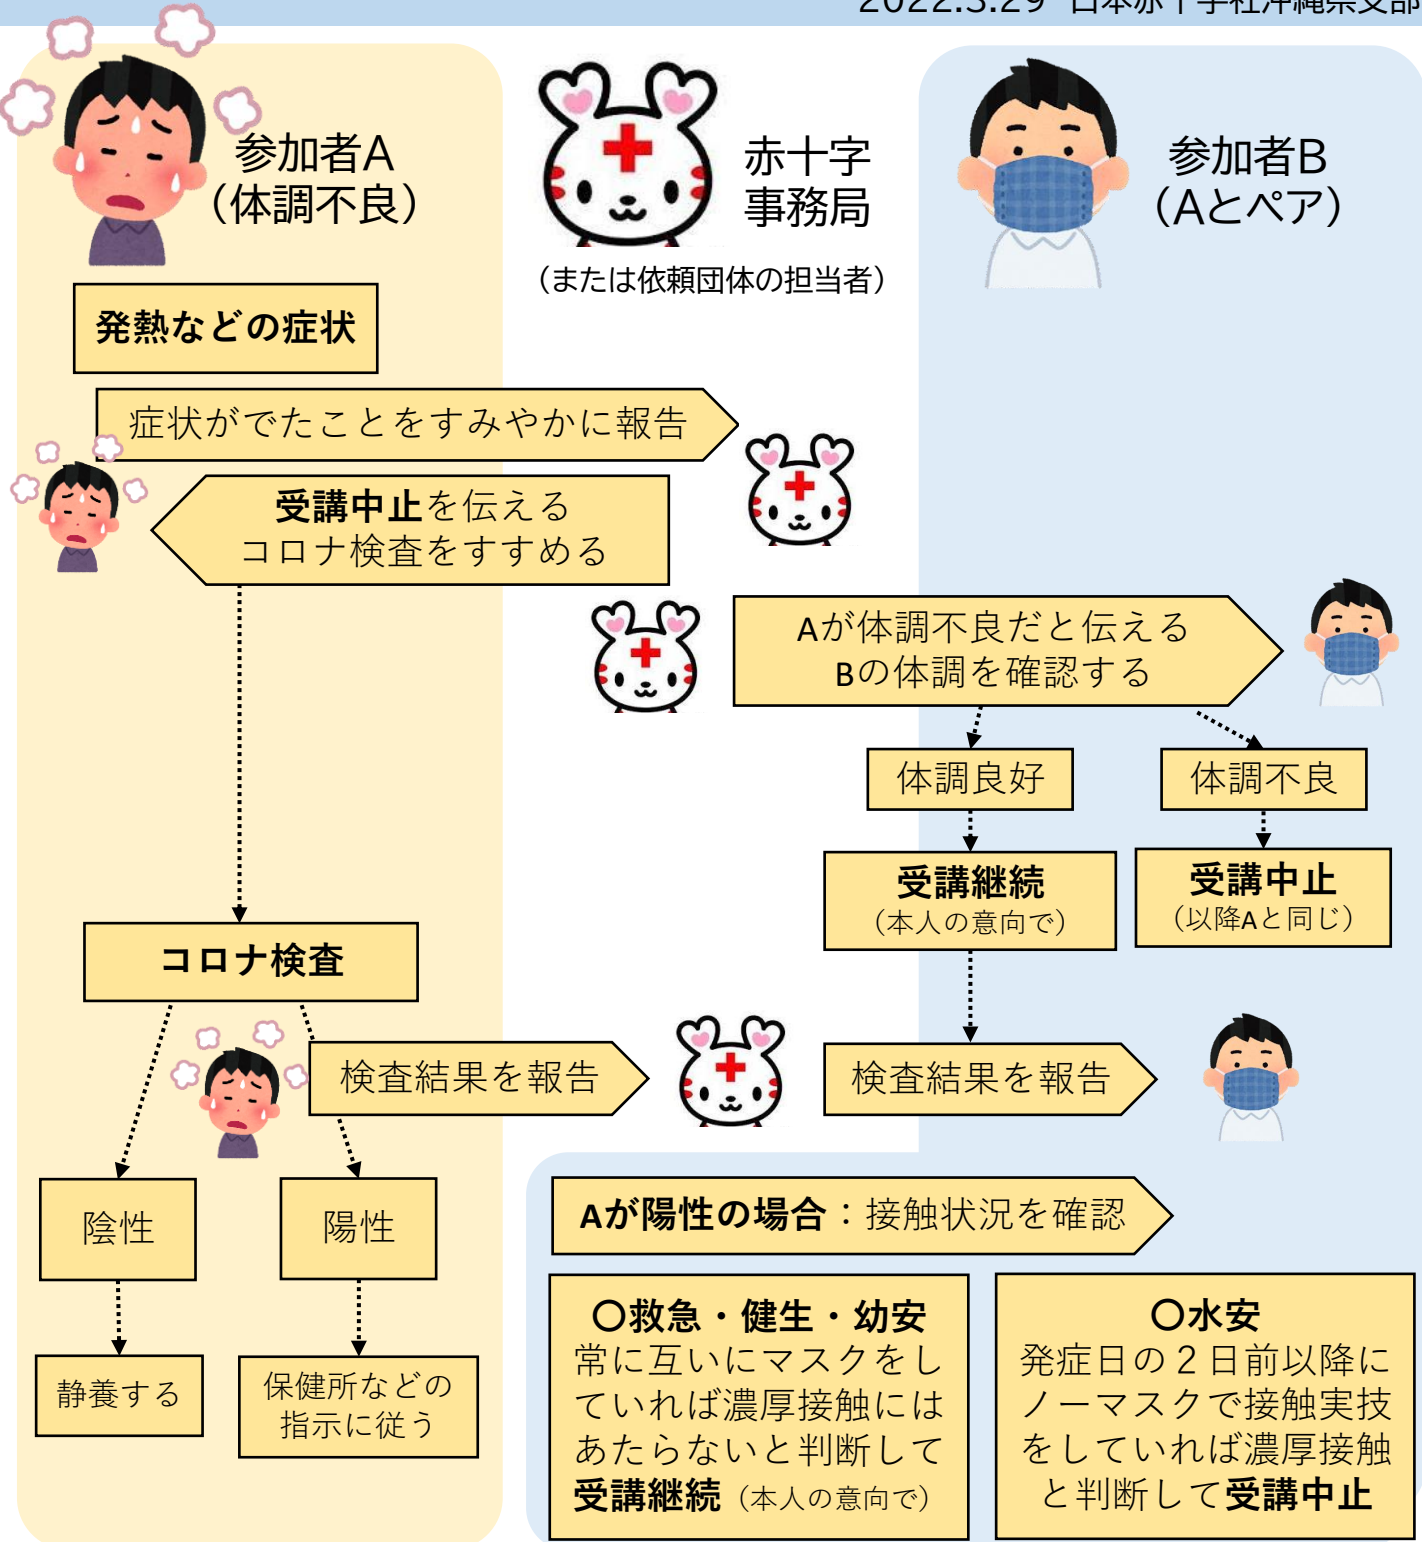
2022.3.29 日本赤十字社沖縄県支部

参加者A
（体調不良）

赤十字
事務局

（または依頼団体の担当者）

参加者B
（Aとペア）

発熱などの症状

症状がでたことをすみやかに報告

受講中止を伝える
コロナ検査をすすめる

Aが体調不良だと伝える
Bの体調を確認する

体調良好

体調不良

受講継続
（本人の意向で）

受講中止
（以降Aと同じ）

コロナ検査

検査結果を報告

検査結果を報告

陰性

陽性

静養する

保健所などの指示に従う

Aが陽性の場合：接触状況を確認

〇救急・健生・幼安
常に互いにマスクをしていれば濃厚接触にはあたらないと判断して受講継続（本人の意向で）

〇水安
発症日の２日前以降にノーマスクで接触実技をしていれば濃厚接触と判断して受講中止